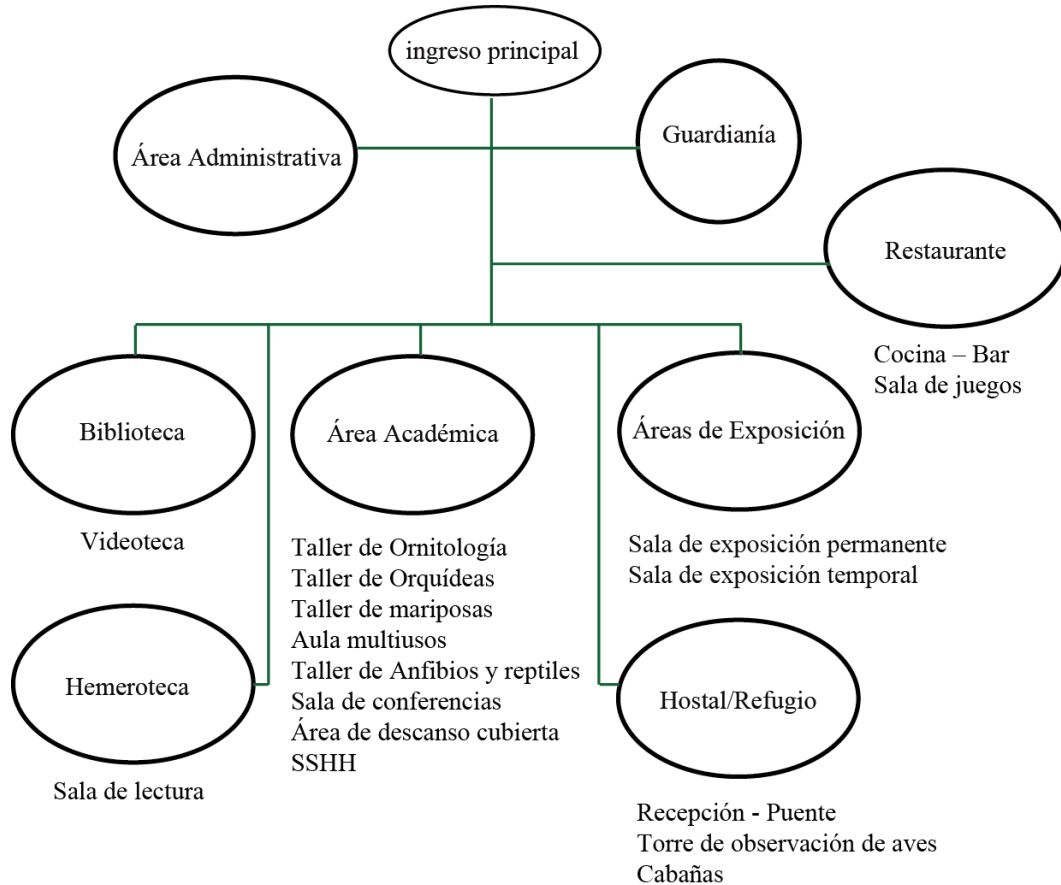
ingreso principal

Área Administrativa

Guardianía

Restaurante

Cocina – Bar
Sala de juegos

Biblioteca

Área Académica

Áreas de Exposición

Videoteca

Taller de Ornitología
Taller de Orquídeas
Taller de mariposas
Aula multiusos
Taller de Anfibios y reptiles
Sala de conferencias
Área de descanso cubierta
SSHH

Sala de exposición permanente
Sala de exposición temporal

Hemeroteca

Sala de lectura

Hostal/Refugio

Recepción - Puente
Torre de observación de aves
Cabañas